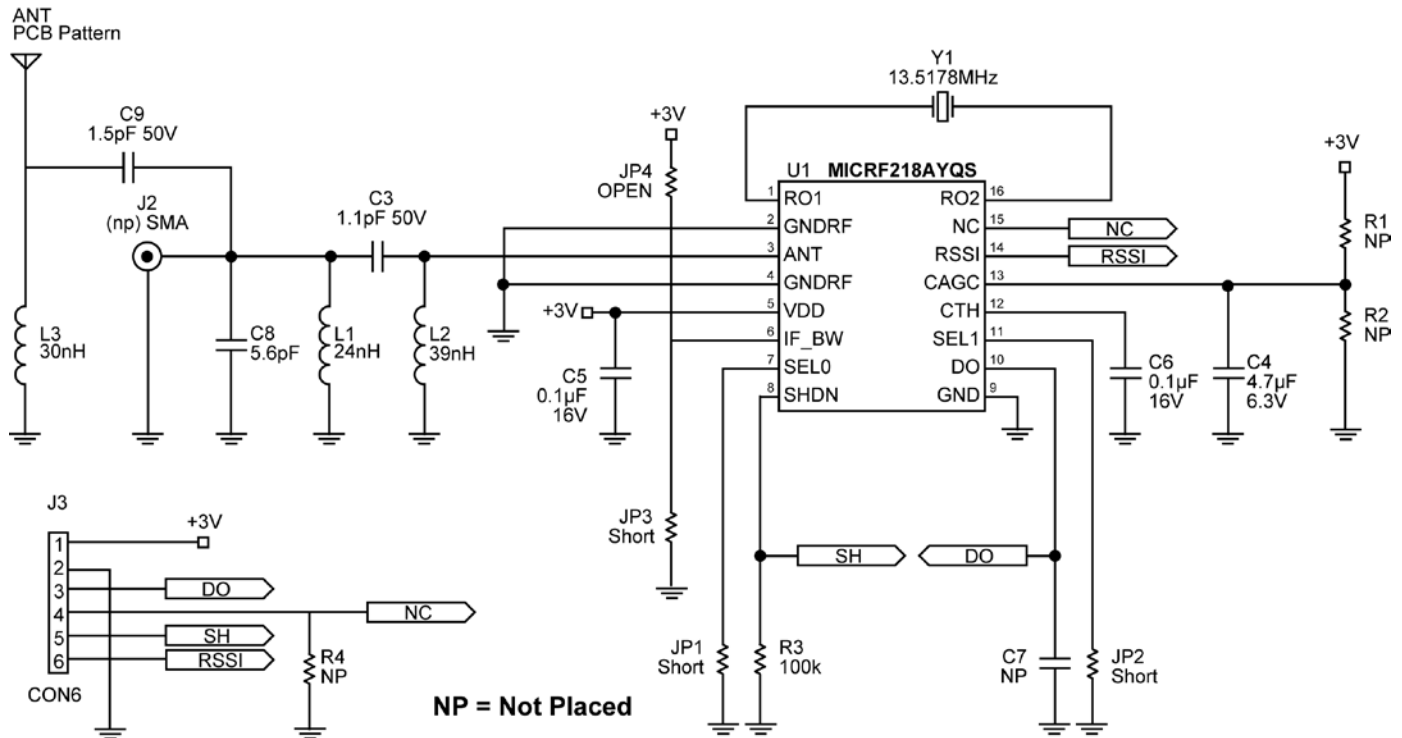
ANT
PCB Pattern

C9
1.5pF 50V

J2
(np) SMA

C3
1.1pF 50V

L3
30nH

C8
5.6pF

L1
24nH

L2
39nH

+3V

JP4
OPEN

Y1
13.5178MHz

U1 MICRF218AYQS

1 RO1
2 GNDRF
3 ANT
4 GNDRF
5 VDD
6 IF_BW
7 SEL0
8 SHDN

16 RO2
15 NC
14 RSSI
13 CAGC
12 CTH
11 SEL1
10 DO
9 GND

NC
RSSI

+3V

C5
0.1µF
16V

C6
0.1µF
16V

C4
4.7µF
6.3V

+3V

R1
NP

R2
NP

JP3
Short

SH
DO

JP1
Short

R3
100k

C7
NP

JP2
Short

J3

+3V

1
2
3
4
5
6

DO
NC
SH
RSSI

R4
NP

CON6

NP = Not Placed